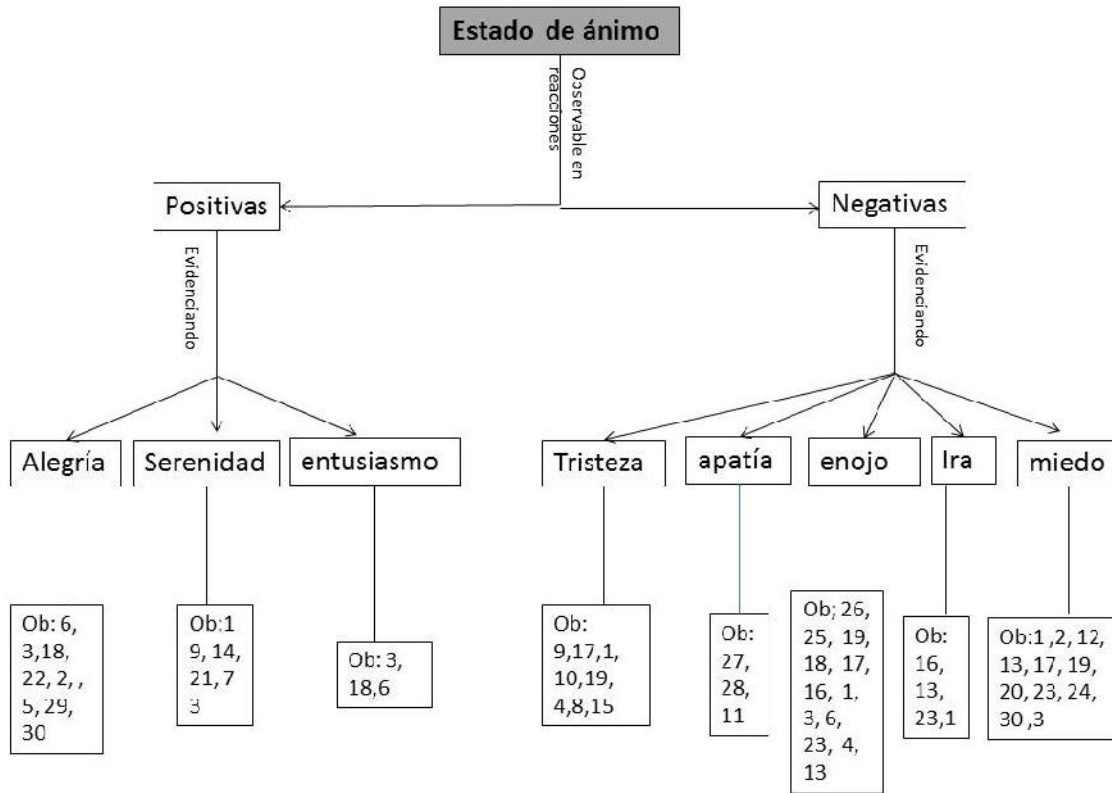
Estado de ánimo

Osservable en reacciones

Positivas

Negativas

Evidenciando

Evidenciando

Alegría

Serenidad

entusiasmo

Tristeza

apatía

enojo

Ira

miedo

Ob: 6, 3,18, 22, 2, , 5, 29, 30

Ob:1 9, 14, 21, 7 3

Ob: 3, 18,6

Ob: 9,17,1, 10,19, 4,8,15

Ob: 27, 28, 11

Ob; 26, 25, 19, 18, 17, 16, 1, 3, 6, 23, 4, 13

Ob: 16, 13, 23,1

Ob:1 ,2, 12, 13, 17, 19, 20, 23, 24, 30 ,3